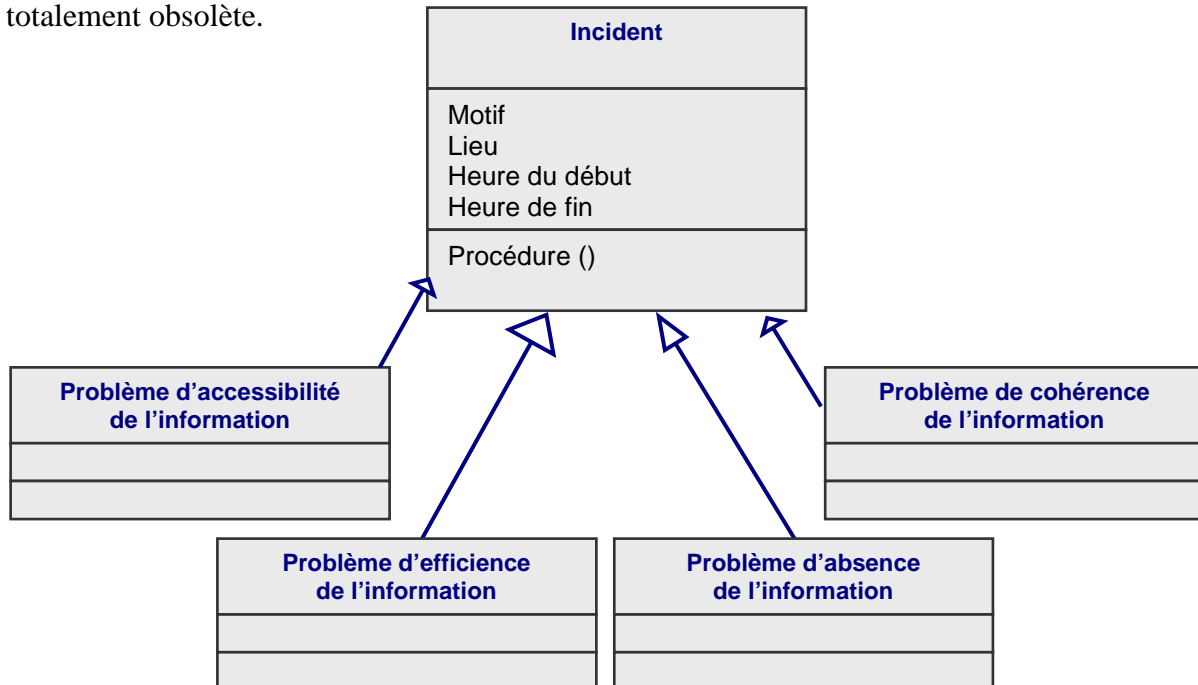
totalement obsolète.

Incident

Motif
Lieu
Heure du début
Heure de fin

Procédure ()

Problème d'accessibilité de l'information

Problème de cohérence de l'information

Problème d'efficience de l'information

Problème d'absence de l'information